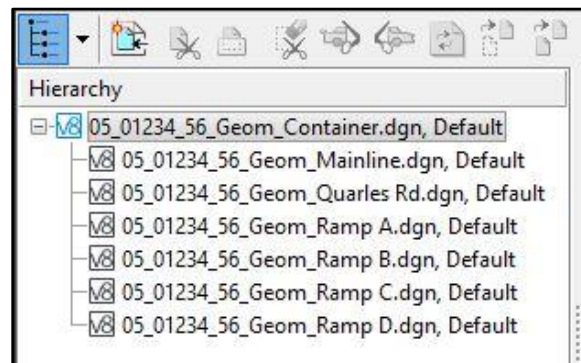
Hierarchy

V8 05_01234_56_Geom_Container.dgn, Default
V8 05_01234_56_Geom_Mainline.dgn, Default
V8 05_01234_56_Geom_Quarles Rd.dgn, Default
V8 05_01234_56_Geom_Ramp A.dgn, Default
V8 05_01234_56_Geom_Ramp B.dgn, Default
V8 05_01234_56_Geom_Ramp C.dgn, Default
V8 05_01234_56_Geom_Ramp D.dgn, Default